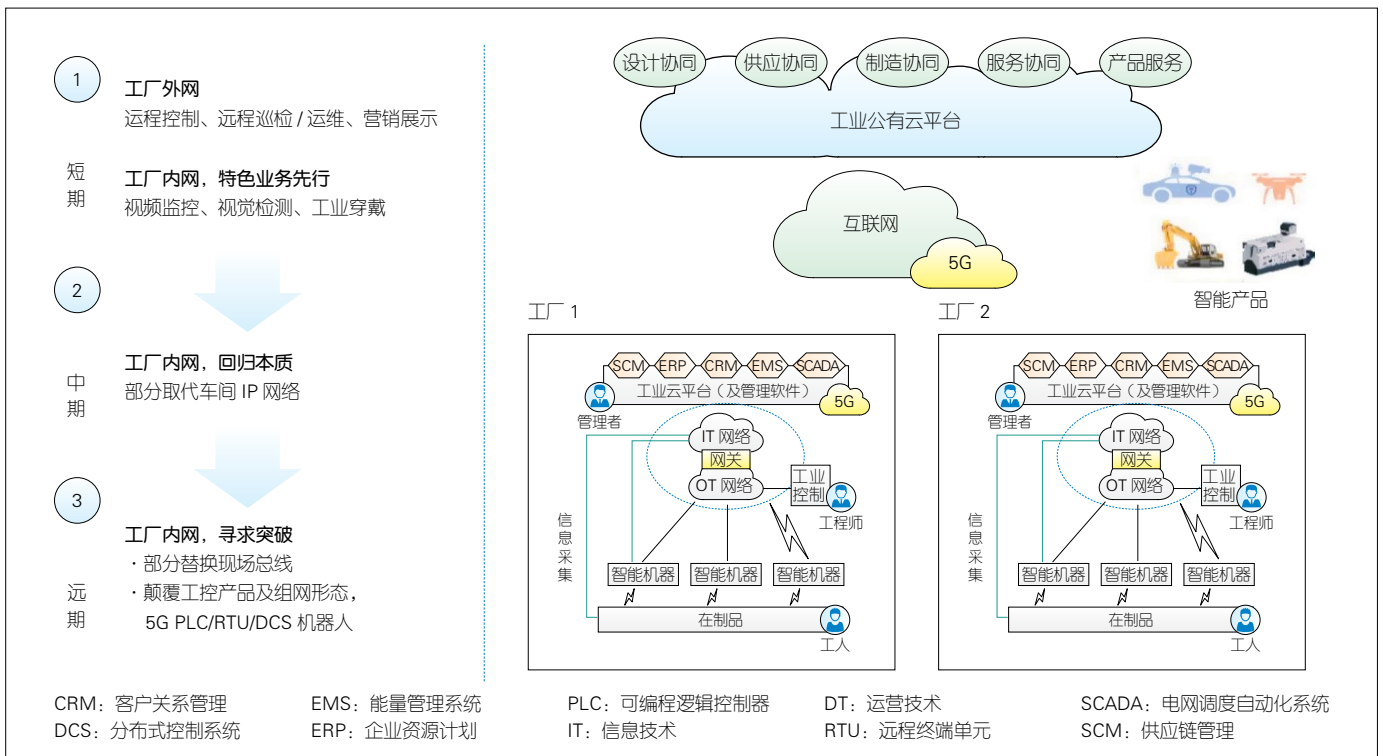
1

工厂外网
运程控制、远程巡检 / 运维、营销展示

短期

工厂内网，特色业务先行
视频监控、视觉检测、工业穿戴

2

工厂内网，回归本质
部分取代车间 IP 网络

中期

3

工厂内网，寻求突破
・部分替换现场总线
・颠覆工控产品及组网形态，5G PLC/RTU/DCS 机器人

远期

设计协同　供应协同　制造协同　服务协同　产品服务

工业公有云平台

互联网

5G

智能产品

工厂 1

SCM　ERP　CRM　EMS　SCADA
工业云平台（及管理软件）
5G
管理者
IT 网络
网关
OT 网络
工业控制
工程师
信息采集
智能机器　智能机器　智能机器
在制品
工人

工厂 2

SCM　ERP　CRM　EMS　SCADA
工业云平台（及管理软件）
5G
管理者
IT 网络
网关
OT 网络
工业控制
工程师
信息采集
智能机器　智能机器　智能机器
在制品
工人

CRM：客户关系管理　EMS：能量管理系统　PLC：可编程逻辑控制器　DT：运营技术　SCADA：电网调度自动化系统
DCS：分布式控制系统　ERP：企业资源计划　IT：信息技术　RTU：远程终端单元　SCM：供应链管理